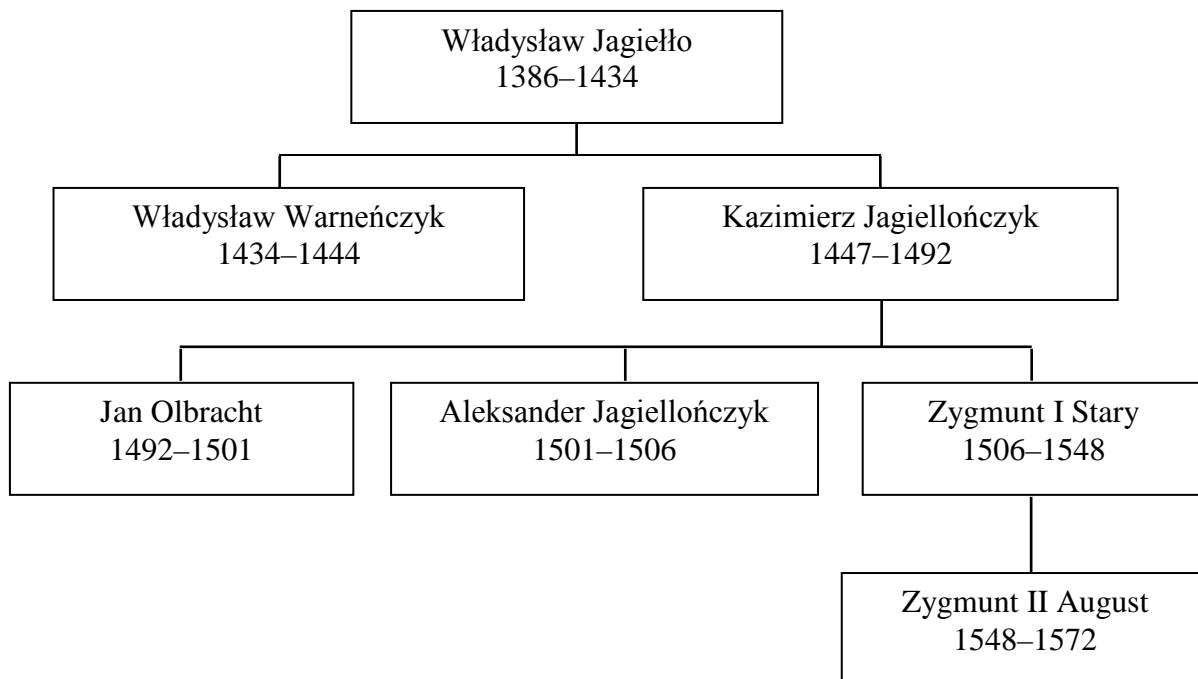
Władysław Jagiełło
1386–1434

Władysław Warneńczyk
1434–1444

Kazimierz Jagiellończyk
1447–1492

Jan Olbracht
1492–1501

Aleksander Jagiellończyk
1501–1506

Zygmunt I Stary
1506–1548

Zygmunt II August
1548–1572